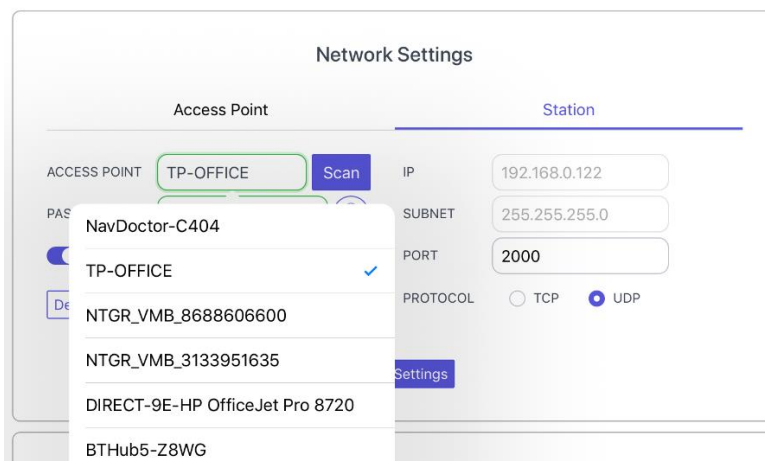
Network Settings

Access Point

Station

ACCESS POINT TP-OFFICE Scan

PAS

De

NavDoctor-C404

TP-OFFICE ✓

NTGR_VMB_8688606600

NTGR_VMB_3133951635

DIRECT-9E-HP OfficeJet Pro 8720

BTHub5-Z8WG

IP 192.168.0.122

SUBNET 255.255.255.0

PORT 2000

PROTOCOL TCP UDP

Settings